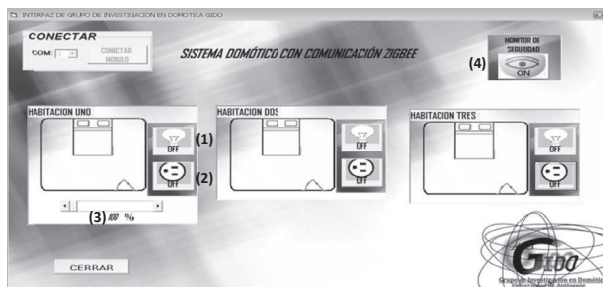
INTERFAZ DE GRUPO DE INVESTIGACION EN DOMOTICA GIDO

CONECTAR

COM: 1

CONECTAR MODULO

SISTEMA DOMÓTICO CON COMUNICACIÓN ZIGBEE

MONITOR DE SEGURIDAD

ON

(4)

HABITACION UNO

OFF

(1)

OFF

(2)

(3) 100 %

HABITACION DOS

OFF

OFF

HABITACION TRES

OFF

OFF

CERRAR

GIDO

Grupo de Investigación en Domótica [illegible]